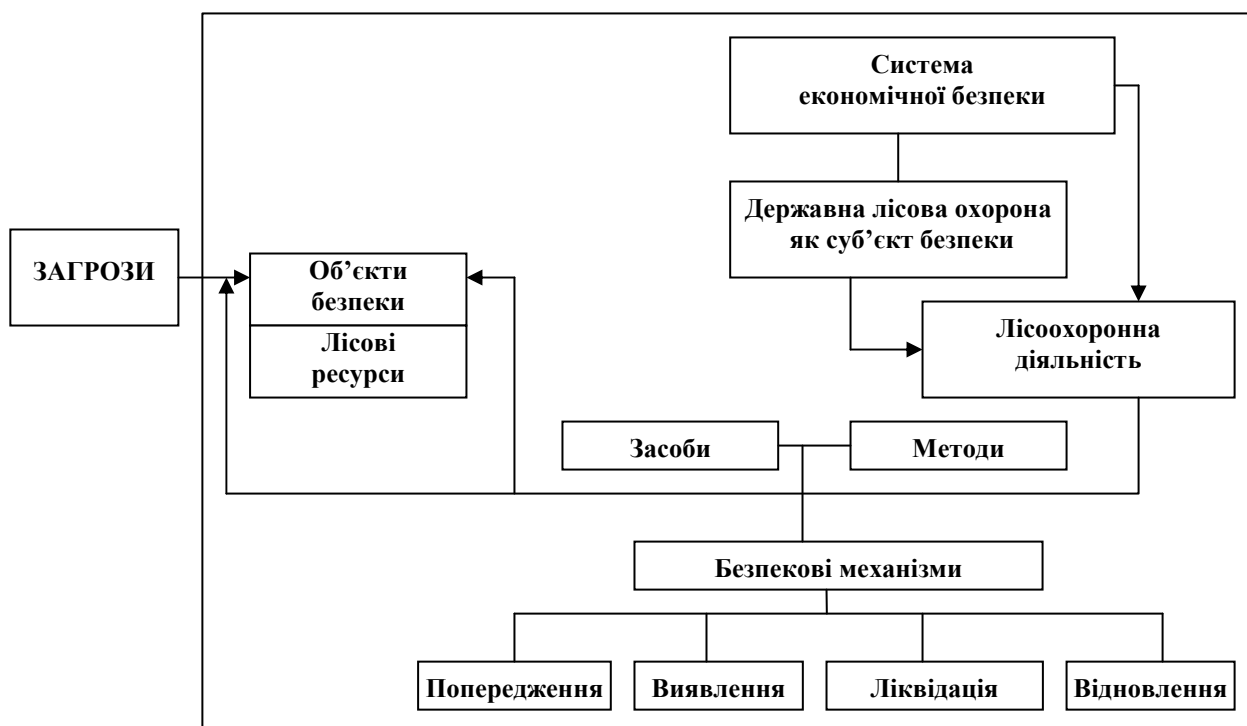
Система економічної безпеки

ЗАГРОЗИ

Державна лісова охорона як суб'єкт безпеки

Об'єкти безпеки

Лісові ресурси

Лісоохоронна діяльність

Засоби

Методи

Безпекові механізми

Попередження

Виявлення

Ліквідація

Відновлення